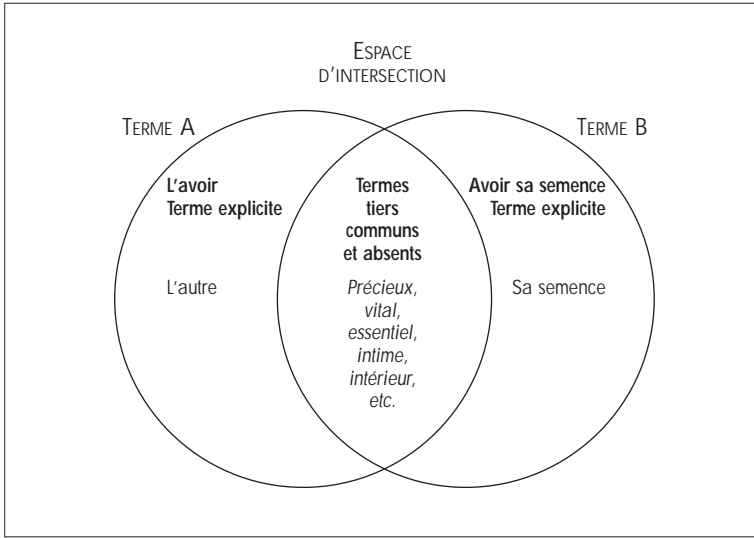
Espace
d'intersection

Terme A

Terme B

L'avoir
Terme explicite

L'autre

Termes
tiers
communs
et absents

Précieux,
vital,
essentiel,
intime,
intérieur,
etc.

Avoir sa semence
Terme explicite

Sa semence